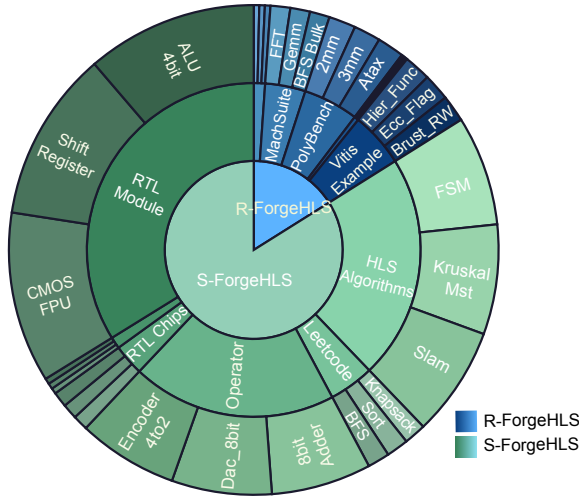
ALU 4bit

FFT

Gemm

BFS Bulk

2mm

3mm

Atax

Hier_Func

Ecc_Flag

Brust_RW

MachSuite

PolyBench

Vitis Example

Shift Register

RTL Module

R-ForgeHLS

FSM

CMOS FPU

S-ForgeHLS

HLS Algorithms

Kruskal Mst

RTL Chips

Leetcode

Slam

Operator

Knapsack

Sort

BFS

Encoder 4to2

Dac_8bit

8bit Adder

R-ForgeHLS

S-ForgeHLS